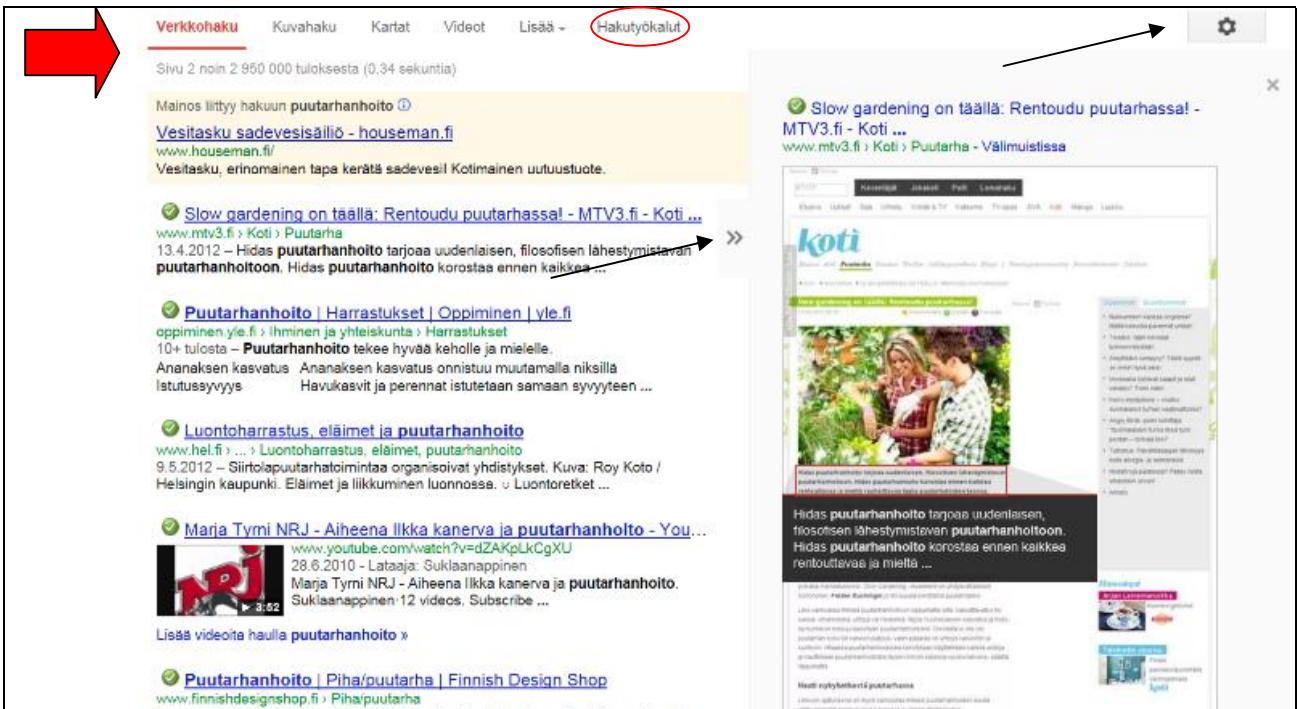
Verkkohaku Kuvahaku Kartat Videot Lisää Hakutyökalut

Sivu 2 noin 2 950 000 tuloksesta (0,34 sekuntia)

Mainos liittyy hakuun **puutarhanhoito** ⓘ

Vesitasku sadevesisäiliö - houseman.fi
www.houseman.fi/
Vesitasku, erinomainen tapa kerätä sadevesi! Kotimainen uutuustuote.

Slow gardening on täällä: Rentoudu puutarhassa! - MTV3.fi - Koti ...
www.mtv3.fi › Koti › Puutarha
13.4.2012 – Hidas **puutarhanhoito** tarjoaa uudenlaisen, filosofisen lähestymistavan **puutarhanhoitoon**. Hidas **puutarhanhoito** korostaa ennen kaikkea ...

**Puutarhanhoito** | Harrastukset | Oppiminen | yle.fi
oppiminen.yle.fi › Ihminen ja yhteiskunta › Harrastukset
10+ tulosta – **Puutarhanhoito** tekee hyvää keholle ja mielelle.
Ananaksen kasvatus Ananaksen kasvatus onnistuu muutamalla niksillä
Istutussyvyys Havukasvit ja perennat istutetaan samaan syvyyteen ...

Luontoharrastus, eläimet ja **puutarhanhoito**
www.hel.fi › ... › Luontoharrastus, eläimet, puutarhanhoito
9.5.2012 – Siirtolapuutarhatoimintaa organisoivat yhdistykset. Kuva: Roy Koto / Helsingin kaupunki. Eläimet ja liikkuminen luonnossa. ○ Luontoretket ...

Marja Tyrni NRJ - Aiheena Ilkka kanerva ja **puutarhanhoito** - You...
www.youtube.com/watch?v=dZAKpLkCgXU
28.6.2010 - Lataaja: Suklaanappinen
Marja Tyrni NRJ - Aiheena Ilkka kanerva ja **puutarhanhoito**. Suklaanappinen·12 videos, Subscribe ...
3:52

Lisää videoita haulla **puutarhanhoito** »

**Puutarhanhoito** | Piha/puutarha | Finnish Design Shop
www.finnishdesignshop.fi › Piha/puutarha

Slow gardening on täällä: Rentoudu puutarhassa! - MTV3.fi - Koti ...
www.mtv3.fi › Koti › Puutarha - Välimuistissa

koti

Hidas **puutarhanhoito** tarjoaa uudenlaisen, filosofisen lähestymistavan **puutarhanhoitoon**. Hidas **puutarhanhoito** korostaa ennen kaikkea rentouttavaa ja mieltä ...